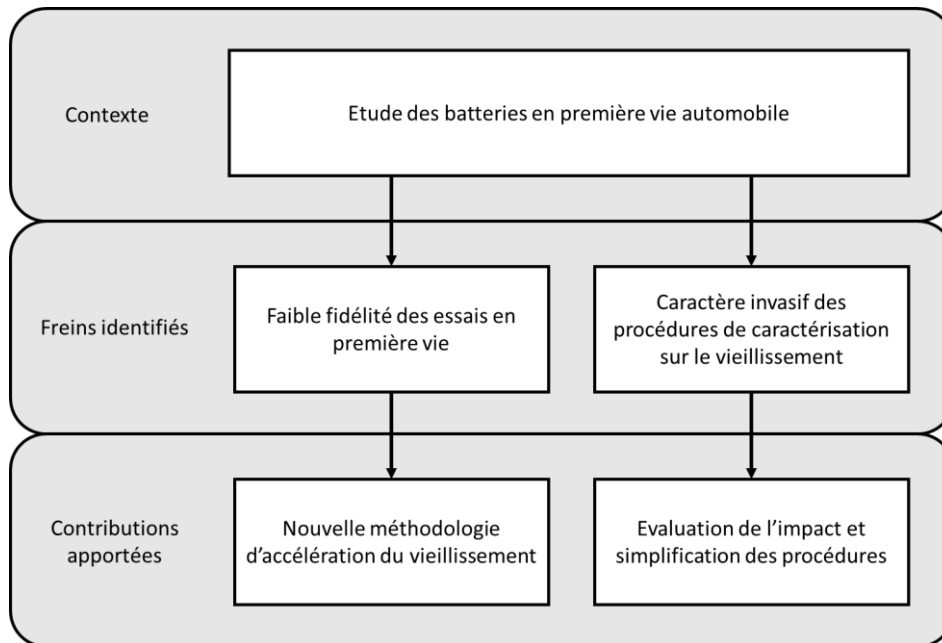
Contexte

Etude des batteries en première vie automobile

Freins identifiés

Faible fidélité des essais en première vie

Caractère invasif des procédures de caractérisation sur le vieillissement

Contributions apportées

Nouvelle méthodologie d'accélération du vieillissement

Evaluation de l'impact et simplification des procédures